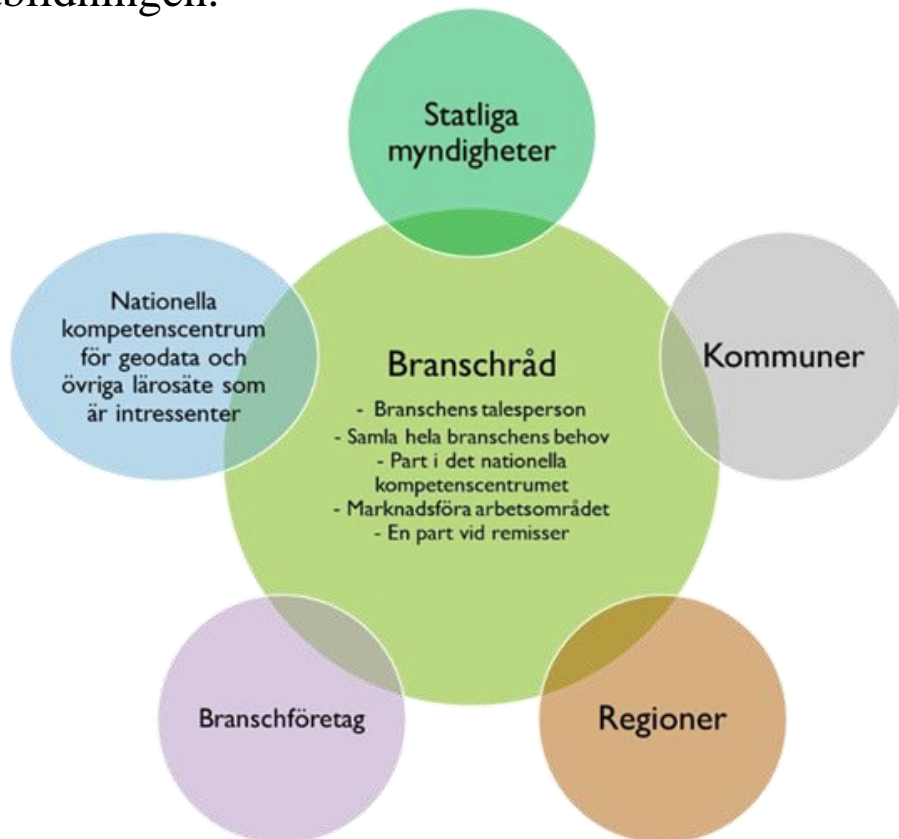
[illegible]

Statliga myndigheter

Nationella kompetenscentrum för geodata och övriga lärosäte som är intressenter

Branschråd

- Branschens talesperson
- Samla hela branschens behov
- Part i det nationella kompetenscentrumet
- Marknadsföra arbetsområdet
- En part vid remisser

Kommuner

Branschföretag

Regioner